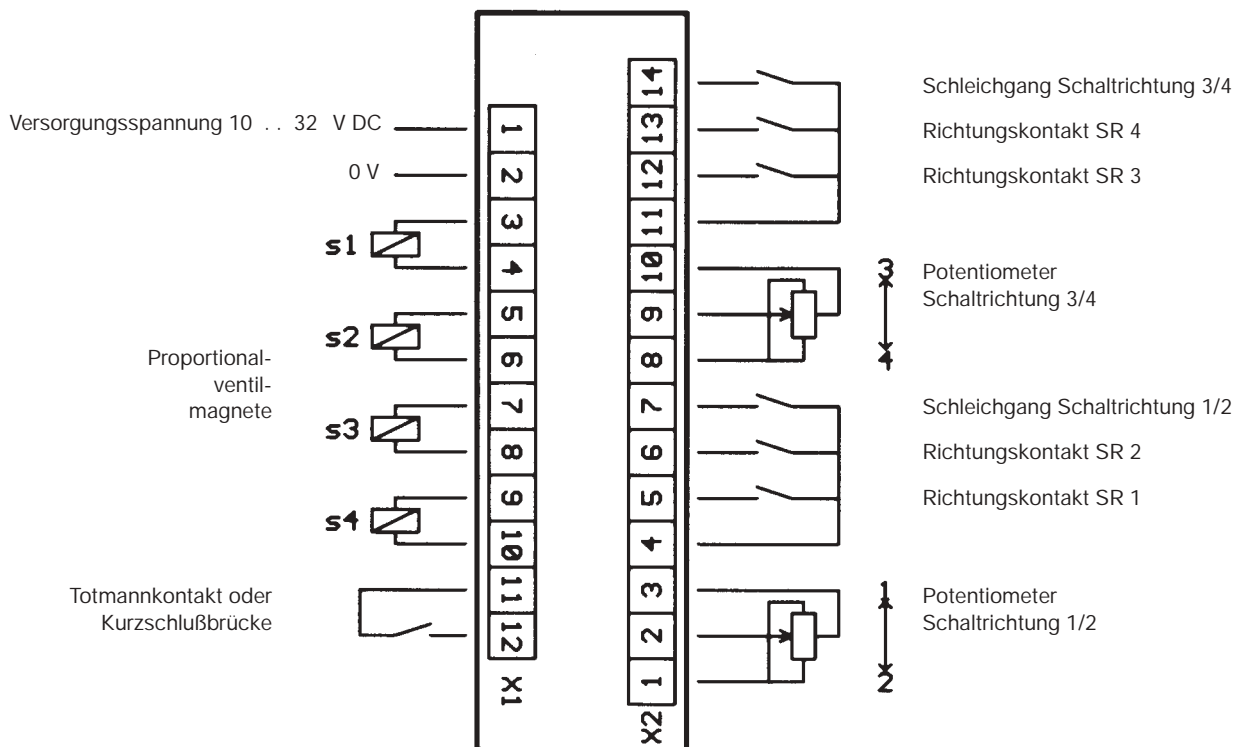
Versorgungsspannung 10 . . 32 V DC

0 V

s1

s2

s3

s4

Proportionalventilmagnete

Totmannkontakt oder Kurzschlußbrücke

1
2
3
4
5
6
7
8
9
10
11
12
X1

14
13
12
11
10
9
8
7
6
5
4
3
2
1
X2

Schleichgang Schaltrichtung 3/4

Richtungskontakt SR 4

Richtungskontakt SR 3

3

Potentiometer Schaltrichtung 3/4

4

Schleichgang Schaltrichtung 1/2

Richtungskontakt SR 2

Richtungskontakt SR 1

1

Potentiometer Schaltrichtung 1/2

2